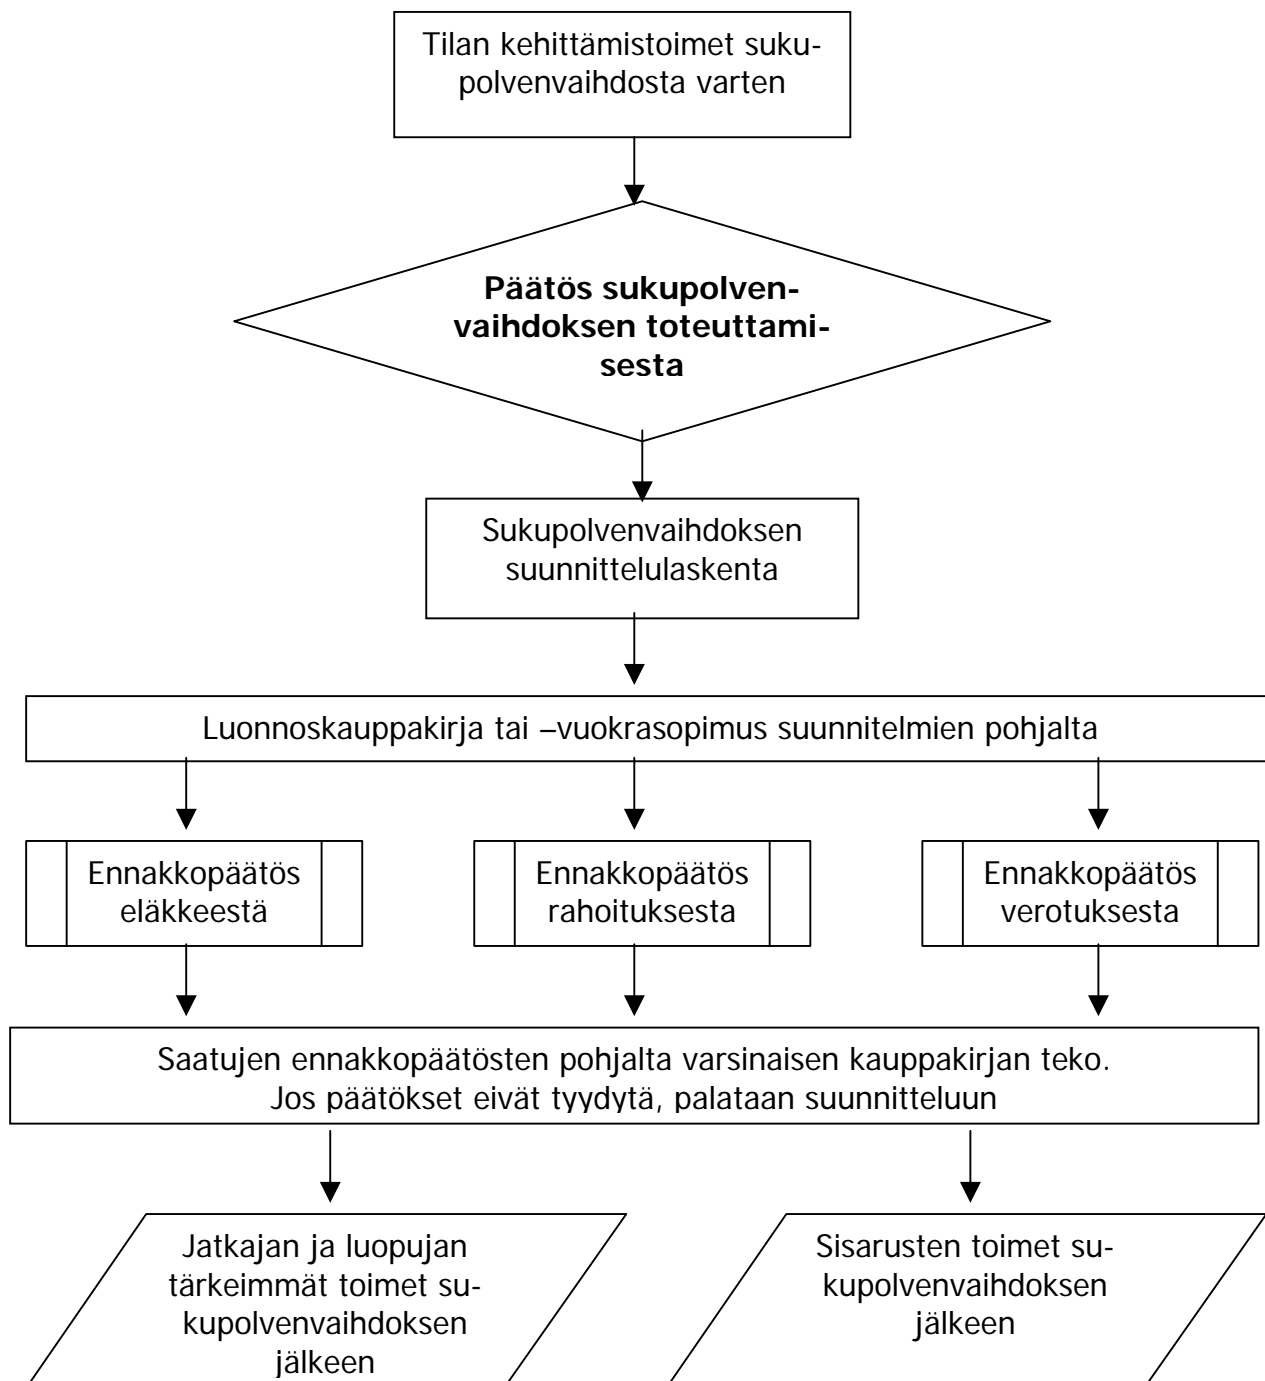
Tilan kehittämistoimet sukupolvenvaihdosta varten

**Päätös sukupolvenvaihdoksen toteuttamisesta**

Sukupolvenvaihdoksen suunnittelulaskenta

Luonnoskauppakirja tai –vuokrasopimus suunnitelmien pohjalta

Ennakkopäätös eläkkeestä

Ennakkopäätös rahoituksesta

Ennakkopäätös verotuksesta

Saatujen ennakkopäätösten pohjalta varsinaisen kauppakirjan teko. Jos päätökset eivät tyydytä, palataan suunnitteluun

Jatkajan ja luopujan tärkeimmät toimet sukupolvenvaihdoksen jälkeen

Sisarusten toimet sukupolvenvaihdoksen jälkeen